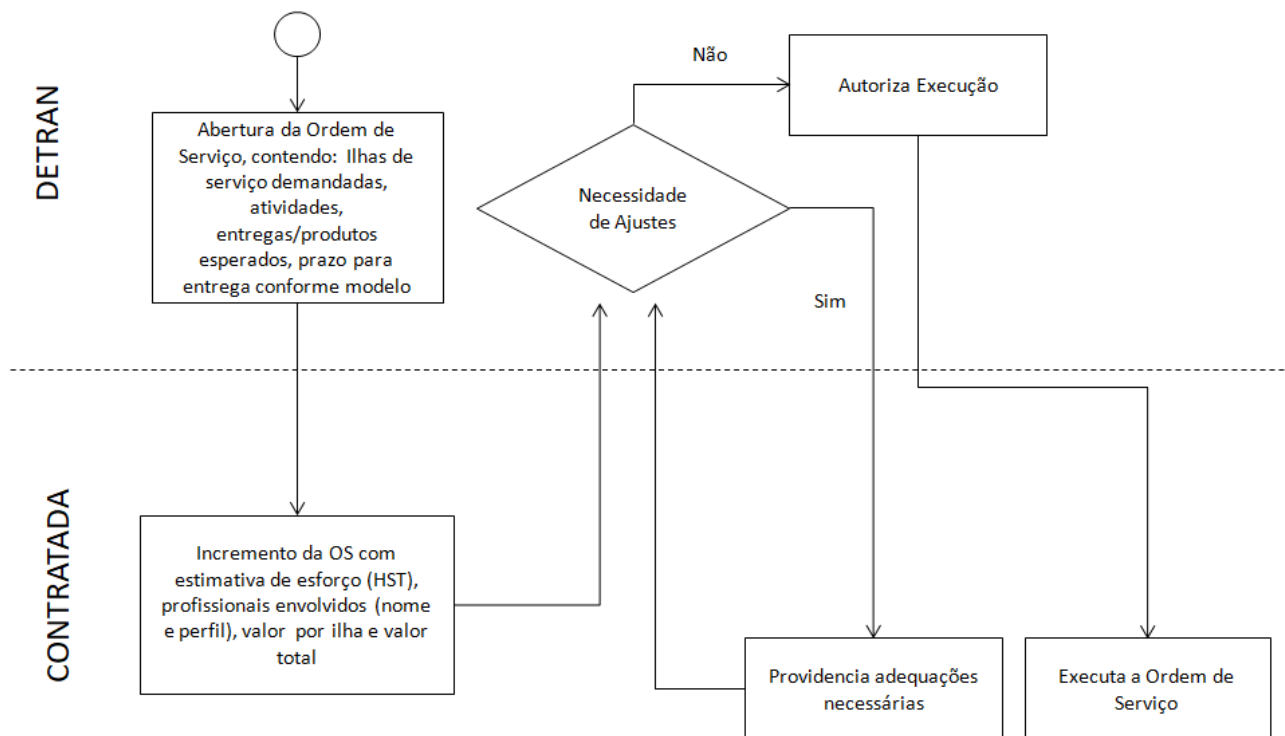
DETRAN

Abertura da Ordem de Serviço, contendo: Ilhas de serviço demandadas, atividades, entregas/produtos esperados, prazo para entrega conforme modelo

Necessidade de Ajustes

Não

Autoriza Execução

Sim

CONTRATADA

Incremento da OS com estimativa de esforço (HST), profissionais envolvidos (nome e perfil), valor por ilha e valor total

Providencia adequações necessárias

Executa a Ordem de Serviço